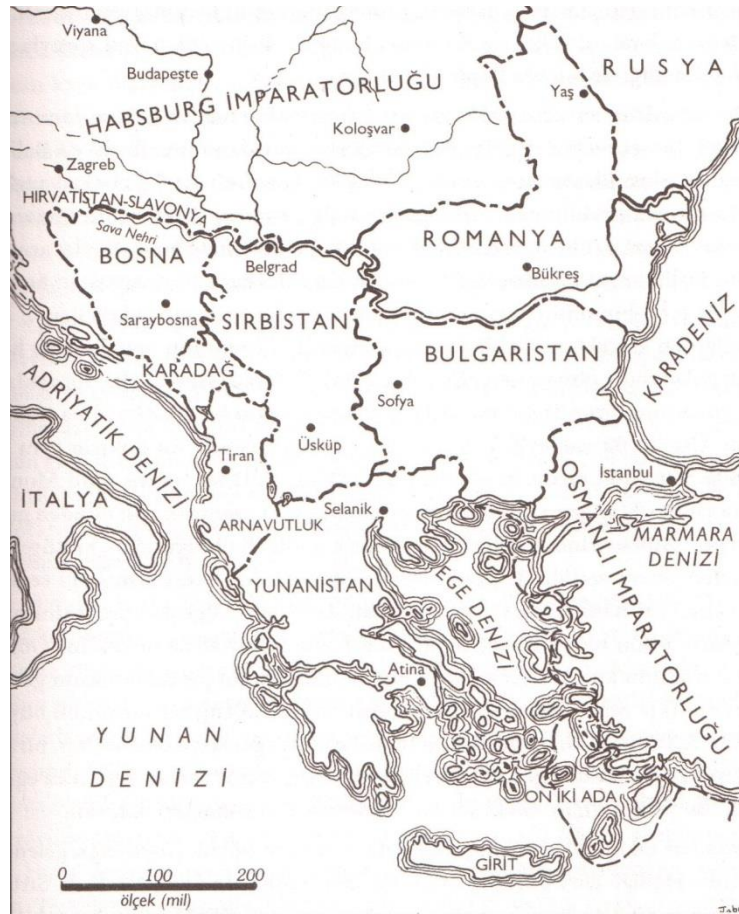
Viyana
Budapeşte
HABSBURG İMPARATORLUĞU
RUSYA
Yaş
Koloşvar
Zagreb
HIRVATİSTAN-SLAVONYA
Sava Nehri
BOSNA
Belgrad
ROMANYA
Bükreş
Saraybosna
SIRBİSTAN
KARADAĞ
BULGARİSTAN
KARADENİZ
ADRİYATİK DENİZİ
Sofya
Üsküp
Tiran
İTALYA
Selanik
İstanbul
ARNAVUTLUK
OSMANLI İMPARATORLUĞU
MARMARA DENİZİ
YUNANİSTAN
EGE DENİZİ
Atina
YUNAN DENİZİ
ON İKİ ADA
GİRİT
0 100 200
ölçek (mil)